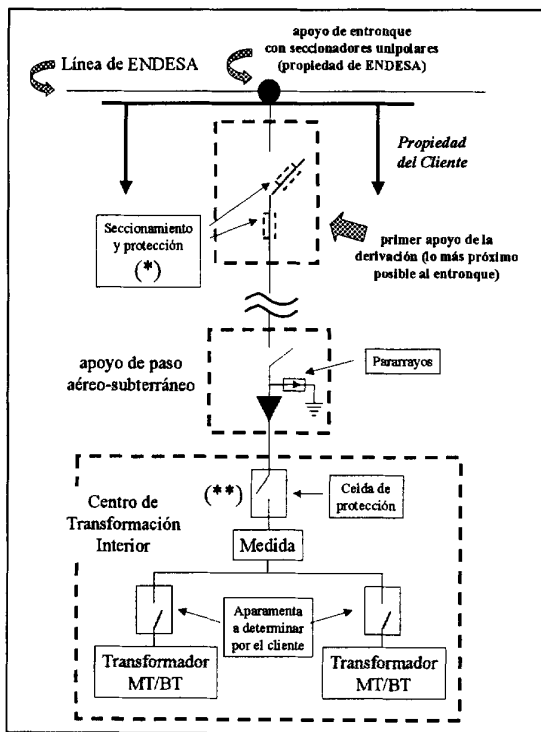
Línea de ENDESA

apoyo de entronque con seccionadores unipolares (propiedad de ENDESA)

Propiedad del Cliente

Seccionamiento y protección (*)

primer apoyo de la derivación (lo más próximo posible al entronque)

apoyo de paso aéreo-subterráneo

Pararrayos

Centro de Transformación Interior

(**)

Celda de protección

Medida

Aparamenta a determinar por el cliente

Transformador MT/BT

Transformador MT/BT